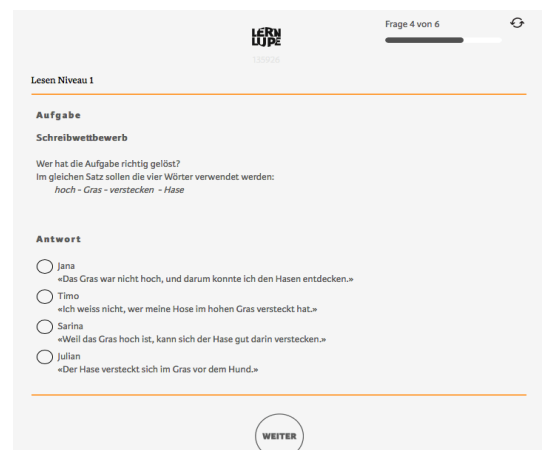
LERN LUPE

155926

Frage 4 von 6

Lesen Niveau 1

Aufgabe

Schreibwettbewerb

Wer hat die Aufgabe richtig gelöst?
Im gleichen Satz sollen die vier Wörter verwendet werden:
hoch - Gras - verstecken - Hase

Antwort

Jana
«Das Gras war nicht hoch, und darum konnte ich den Hasen entdecken.»

Timo
«Ich weiss nicht, wer meine Hose im hohen Gras versteckt hat.»

Sarina
«Weil das Gras hoch ist, kann sich der Hase gut darin verstecken.»

Julian
«Der Hase versteckt sich im Gras vor dem Hund.»

WEITER